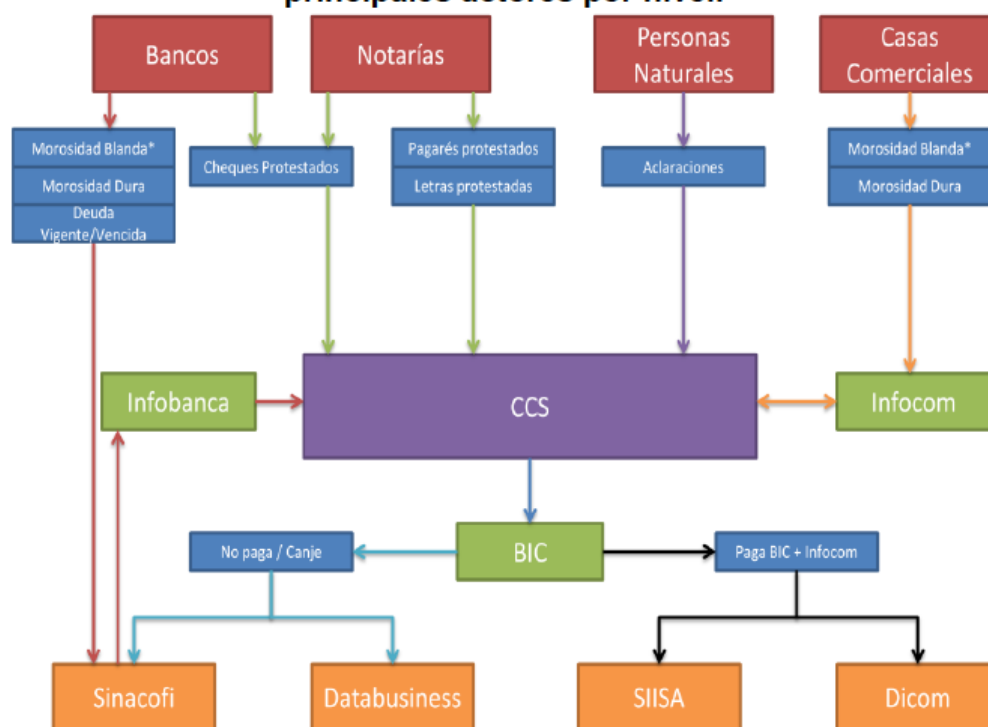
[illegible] actores por nivel

Bancos

Notarías

Personas Naturales

Casas Comerciales

Morosidad Blanda*

Morosidad Dura

Deuda Vigente/Vencida

Cheques Protestados

Pagarés protestados

Letras protestadas

Aclaraciones

Morosidad Blanda*

Morosidad Dura

Infobanca

CCS

Infocom

BIC

No paga / Canje

Paga BIC + Infocom

Sinacofi

Databusiness

SIISA

Dicom